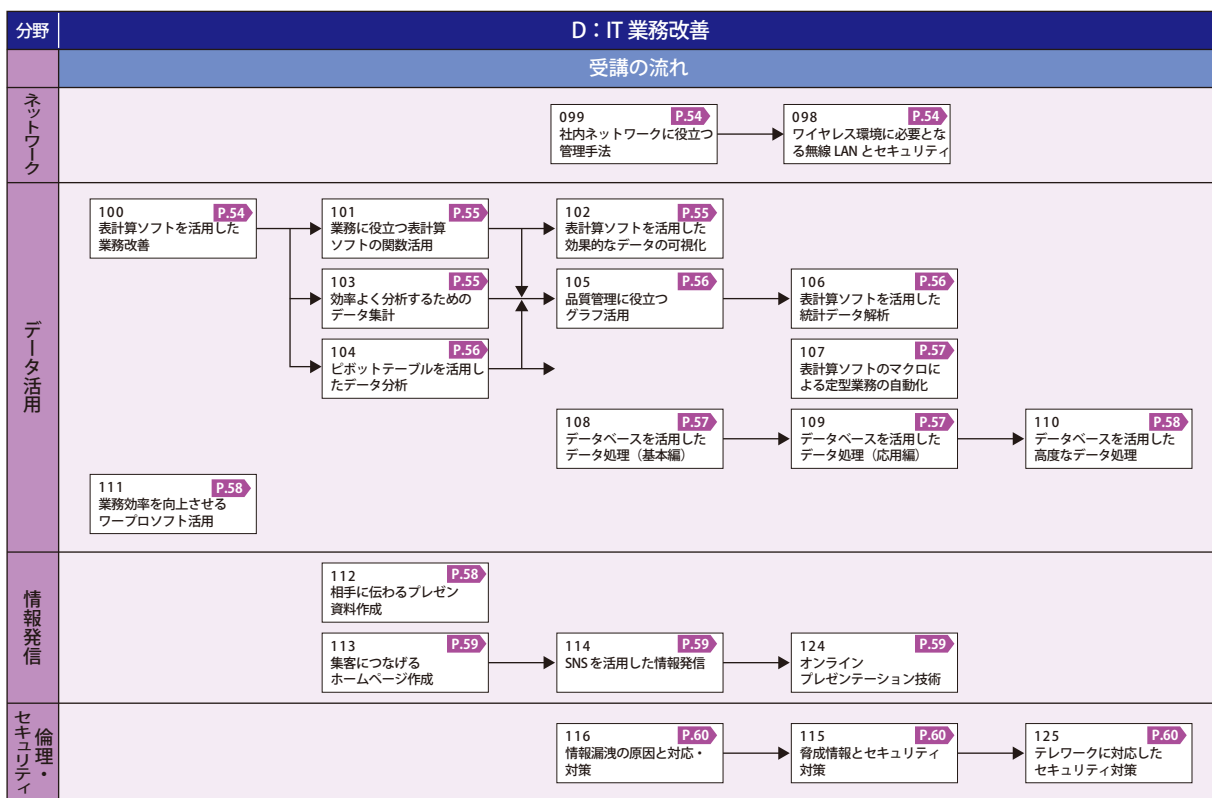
分野

D：IT 業務改善

受講の流れ

ネットワーク

099 P.54
社内ネットワークに役立つ管理手法

098 P.54
ワイヤレス環境に必要となる無線 LAN とセキュリティ

データ活用

100 P.54
表計算ソフトを活用した業務改善

101 P.55
業務に役立つ表計算ソフトの関数活用

102 P.55
表計算ソフトを活用した効果的なデータの可視化

103 P.55
効率よく分析するためのデータ集計

105 P.56
品質管理に役立つグラフ活用

106 P.56
表計算ソフトを活用した統計データ解析

104 P.56
ピボットテーブルを活用したデータ分析

107 P.57
表計算ソフトのマクロによる定型業務の自動化

108 P.57
データベースを活用したデータ処理（基本編）

109 P.57
データベースを活用したデータ処理（応用編）

110 P.58
データベースを活用した高度なデータ処理

111 P.58
業務効率を向上させるワープロソフト活用

情報発信

112 P.58
相手に伝わるプレゼン資料作成

113 P.59
集客につなげるホームページ作成

114 P.59
SNS を活用した情報発信

124 P.59
オンラインプレゼンテーション技術

セキュリティ 倫理・

116 P.60
情報漏洩の原因と対応・対策

115 P.60
脅威情報とセキュリティ対策

125 P.60
テレワークに対応したセキュリティ対策